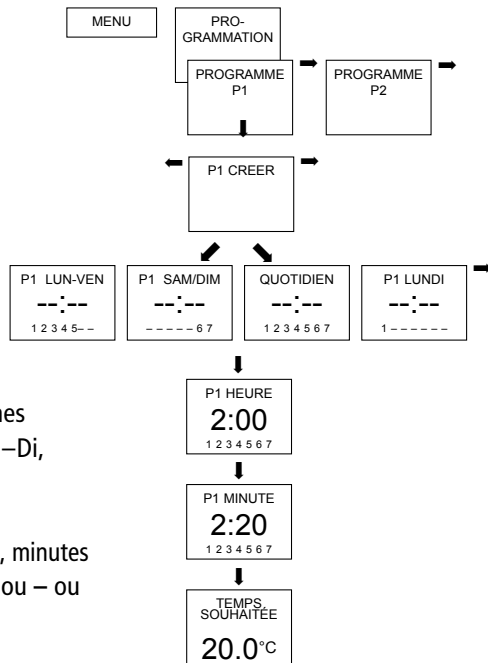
MENU

PRO-GRAMMATION

PROGRAMME P1

PROGRAMME P2

P1 CREER

P1 LUN-VEN
--:--
1 2 3 4 5 – –

P1 SAM/DIM
--:--
– – – – – 6 7

QUOTIDIEN
--:--
1 2 3 4 5 6 7

P1 LUNDI
--:--
1 – – – – – –

nes
–Di,

P1 HEURE
2:00
1 2 3 4 5 6 7

, minutes
ou – ou

P1 MINUTE
2:20
1 2 3 4 5 6 7

TEMPS. SOUHAITÉE
20.0°C